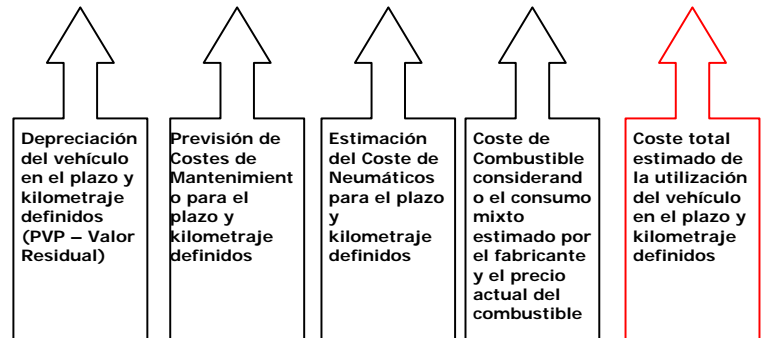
Depreciación del vehículo en el plazo y kilometraje definidos (PVP – Valor Residual)

Previsión de Costes de Mantenimiento para el plazo y kilometraje definidos

Estimación del Coste de Neumáticos para el plazo y kilometraje definidos

Coste de Combustible considerando el consumo mixto estimado por el fabricante y el precio actual del combustible

Coste total estimado de la utilización del vehículo en el plazo y kilometraje definidos